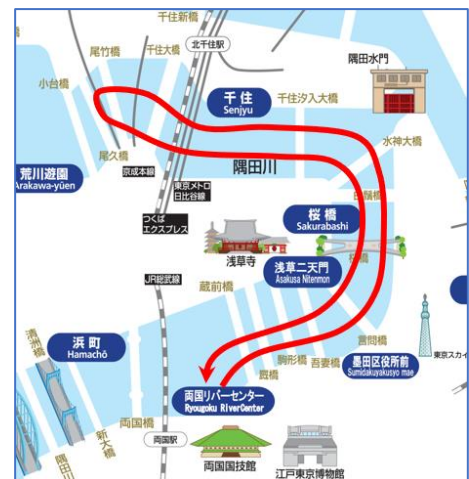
千住新橋
尾竹橋
千住大橋
北千住駅
隅田水門
小台橋
千住
Senjyu
千住汐入大橋
水神大橋
尾久橋
京成本線
隅田川
荒川遊園
Arakawa-yūen
東京メトロ日比谷線
白鬚橋
つくばエクスプレス
桜橋
Sakurabashi
浅草寺
浅草二天門
Asakusa Nitenmon
JR総武線
蔵前橋
言問橋
浜町
Hamachō
吾妻橋
駒形橋
墨田区役所前
Sumidakuyakusyo mae
東京スカイ
清洲橋
新大橋
厩橋
両国リバーセンター
Ryougoku RiverCenter
両国橋
両国駅
両国国技館
江戸東京博物館